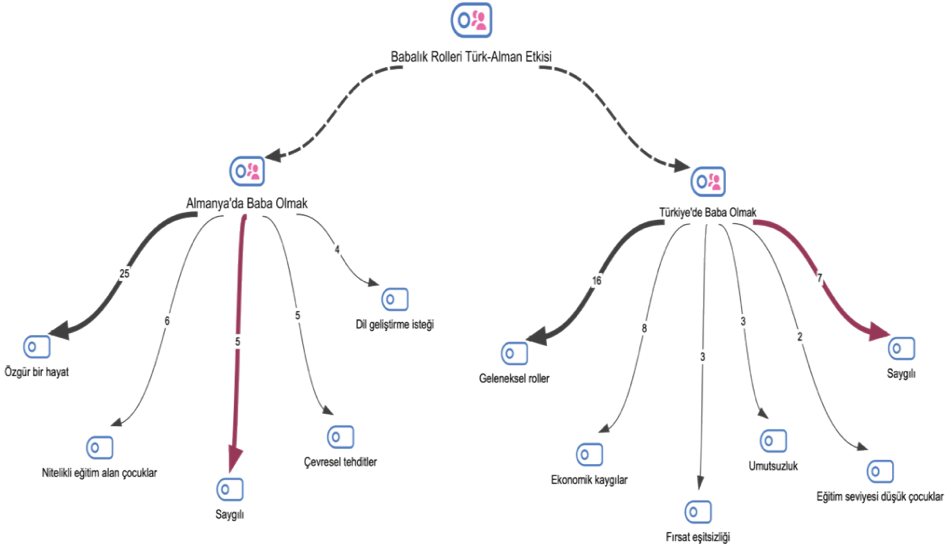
Babalık Rolleri Türk-Alman Etkisi

Almanya'da Baba Olmak

25

Özgür bir hayat

6

Nitelikli eğitim alan çocuklar

5

Saygılı

5

Çevresel tehditler

4

Dil geliştirme isteği

Türkiye'de Baba Olmak

16

Geleneksel roller

8

Ekonomik kaygılar

3

Fırsat eşitsizliği

3

Umutsuzluk

2

Eğitim seviyesi düşük çocuklar

7

Saygılı